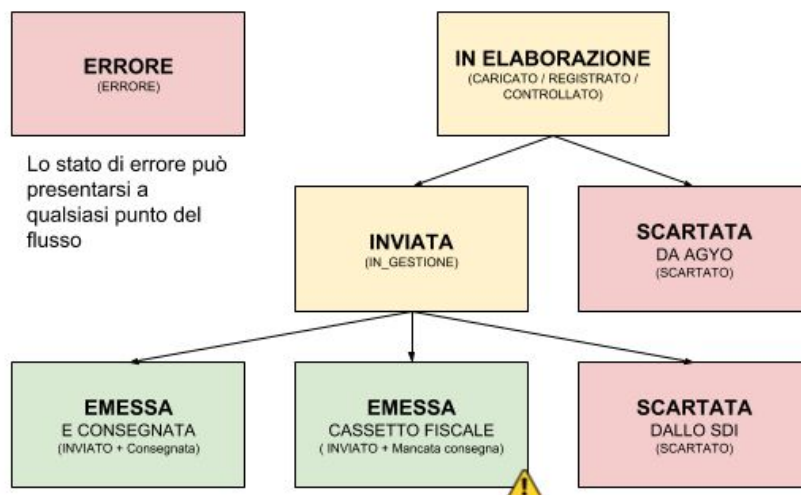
ERRORE
(ERRORE)

Lo stato di errore può presentarsi a qualsiasi punto del flusso

IN ELABORAZIONE
(CARICATO / REGISTRATO / CONTROLLATO)

INVIATA
(IN_GESTIONE)

SCARTATA
DA AGYO
(SCARTATO)

EMESSA
E CONSEGNATA
(INVIATO + Consegnata)

EMESSA
CASSETTO FISCALE
( INVIATO + Mancata consegna)

SCARTATA
DALLO SDI
(SCARTATO)